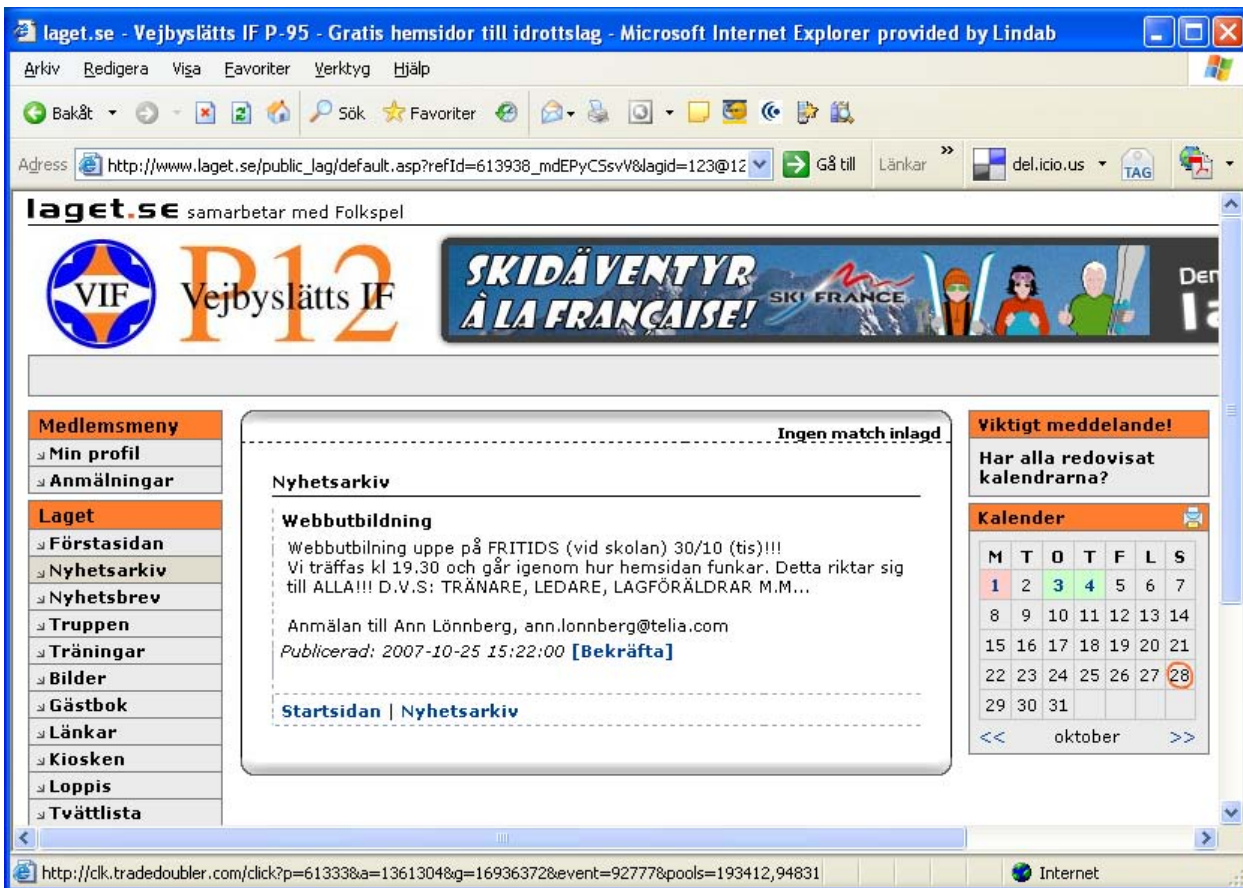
laget.se - Vejbyslätts IF P-95 - Gratis hemsidor till idrottslag - Microsoft Internet Explorer provided by Lindab

Arkiv Redigera Visa Favoriter Verktyg Hjälp

Bakåt Sök Favoriter

Adress http://www.laget.se/public_lag/default.asp?refId=613938_mdEPyCSsvV&lagid=123@12 Gå till Länkar del.icio.us TAG

laget.se samarbetar med Folkspel

VIF Vejbyslätts IF P12

SKIDÄVENTYR À LA FRANÇAISE! SKI FRANCE Den la

Medlemsmeny
Min profil
Anmälningar

Laget
Förstasidan
Nyhetsarkiv
Nyhetsbrev
Truppen
Träningar
Bilder
Gästbok
Länkar
Kiosken
Loppis
Tvättlista

Ingen match inlagd

Nyhetsarkiv

Webbutbildning

Webbutbilning uppe på FRITIDS (vid skolan) 30/10 (tis)!!!
Vi träffas kl 19.30 och går igenom hur hemsidan funkar. Detta riktar sig till ALLA!!! D.V.S: TRÄNARE, LEDARE, LAGFÖRÄLDRAR M.M...

Anmälan till Ann Lönnberg, ann.lonnberg@telia.com
Publicerad: 2007-10-25 15:22:00 [Bekräfta]

Startsidan | Nyhetsarkiv

Viktigt meddelande!
Har alla redovisat kalendrarna?

Kalender

| M | T | O | T | F | L | S |
|---|---|---|---|---|---|---|
| 1 | 2 | 3 | 4 | 5 | 6 | 7 |
| 8 | 9 | 10 | 11 | 12 | 13 | 14 |
| 15 | 16 | 17 | 18 | 19 | 20 | 21 |
| 22 | 23 | 24 | 25 | 26 | 27 | 28 |
| 29 | 30 | 31 | | | | |

<< oktober >>

http://clk.tradedoubler.com/click?p=61333&a=1361304&g=16936372&event=92777&pools=193412,94831 Internet